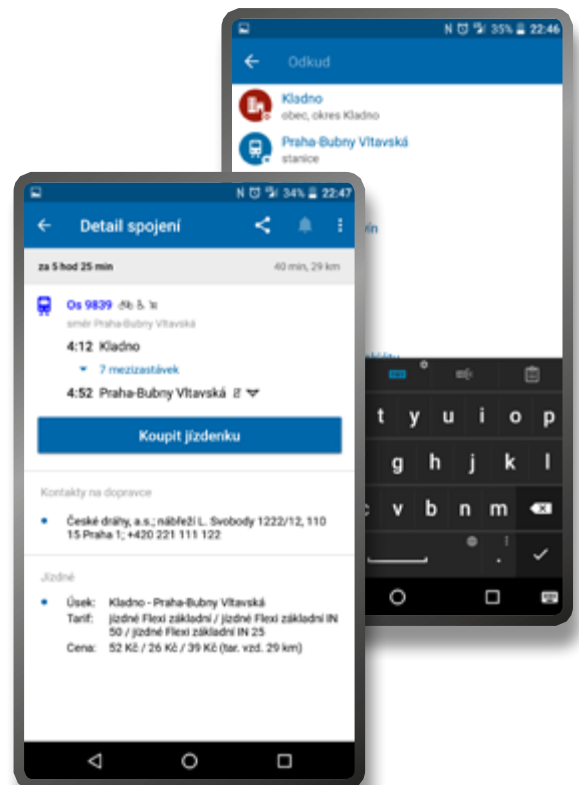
N 35% 22:46

Odkud

Kladno
obec, okres Kladno

Praha-Bubny Vltavská
stanice

N 34% 22:47

Detail spojení

za 5 hod 25 min

40 min, 29 km

Os 9839

směr Praha-Bubny Vltavská

4:12 Kladno

7 mezizastávek

4:52 Praha-Bubny Vltavská

Koupit jízdenku

Kontakty na dopravce

České dráhy, a.s.; nábřeží L. Svobody 1222/12, 110 15 Praha 1; +420 221 111 122

Jízdné

Úsek: Kladno - Praha-Bubny Vltavská
Tarif: jízdné Flexi základní / jízdné Flexi základní IN 50 / jízdné Flexi základní IN 25
Cena: 52 Kč / 26 Kč / 39 Kč (tar. vzd. 29 km)

t y u i o p
g h j k l
c v b n m